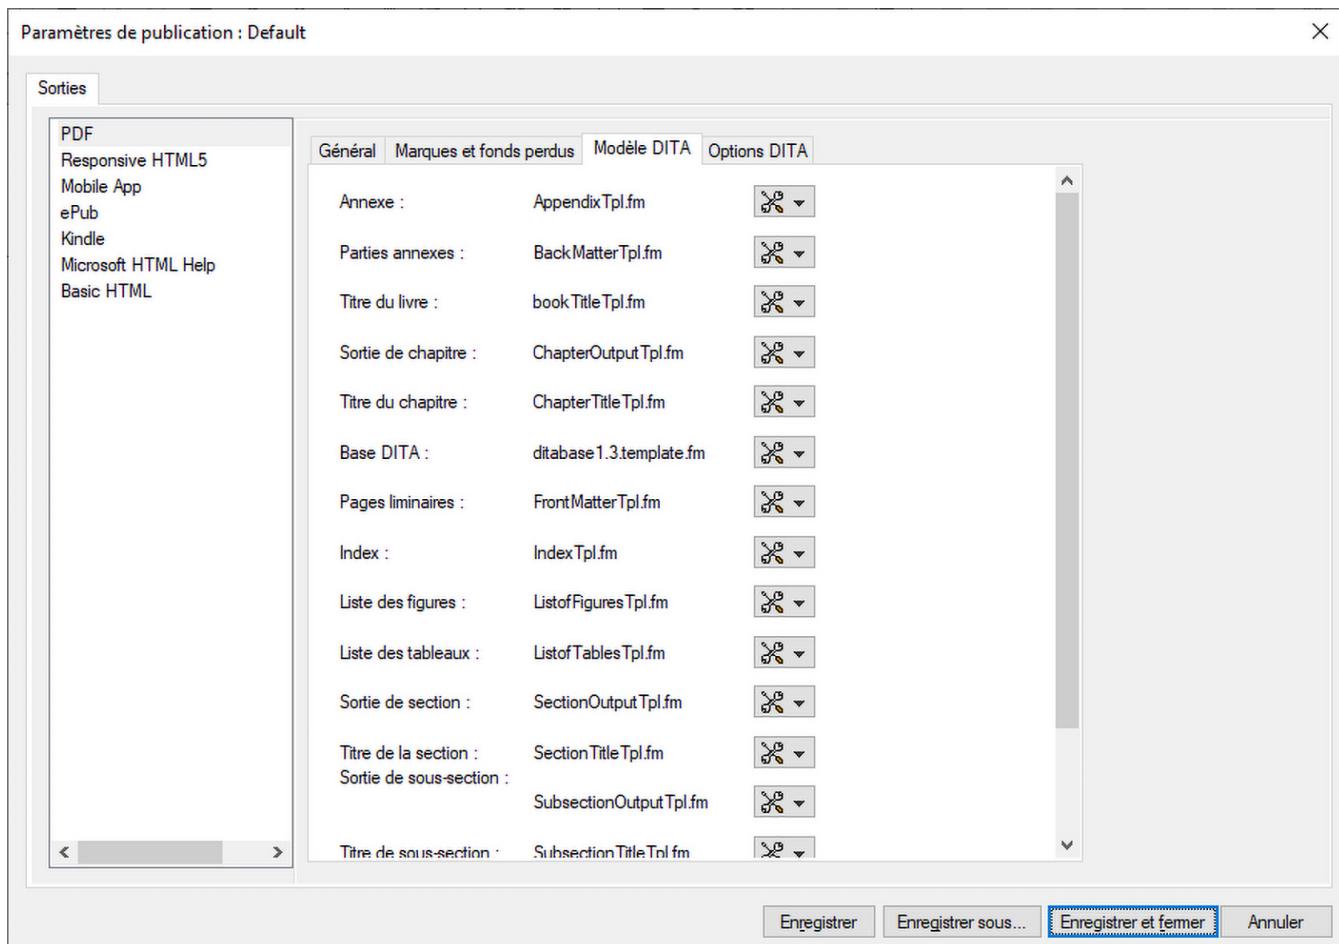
Paramètres de publication : Default

Sorties

PDF
Responsive HTML5
Mobile App
ePub
Kindle
Microsoft HTML Help
Basic HTML

Général | Marques et fonds perdus | Modèle DITA | Options DITA

| | |
|---|---|
| Annexe : | AppendixTpl.fm |
| Parties annexes : | BackMatterTpl.fm |
| Titre du livre : | bookTitleTpl.fm |
| Sortie de chapitre : | ChapterOutputTpl.fm |
| Titre du chapitre : | ChapterTitleTpl.fm |
| Base DITA : | ditabase1.3.template.fm |
| Pages liminaires : | FrontMatterTpl.fm |
| Index : | IndexTpl.fm |
| Liste des figures : | ListofFiguresTpl.fm |
| Liste des tableaux : | ListofTablesTpl.fm |
| Sortie de section : | SectionOutputTpl.fm |
| Titre de la section : | SectionTitleTpl.fm |
| Sortie de sous-section : | SubsectionOutputTpl.fm |
| Titre de sous-section : | SubsectionTitleTpl.fm |

Enregistrer | Enregistrer sous... | Enregistrer et fermer | Annuler